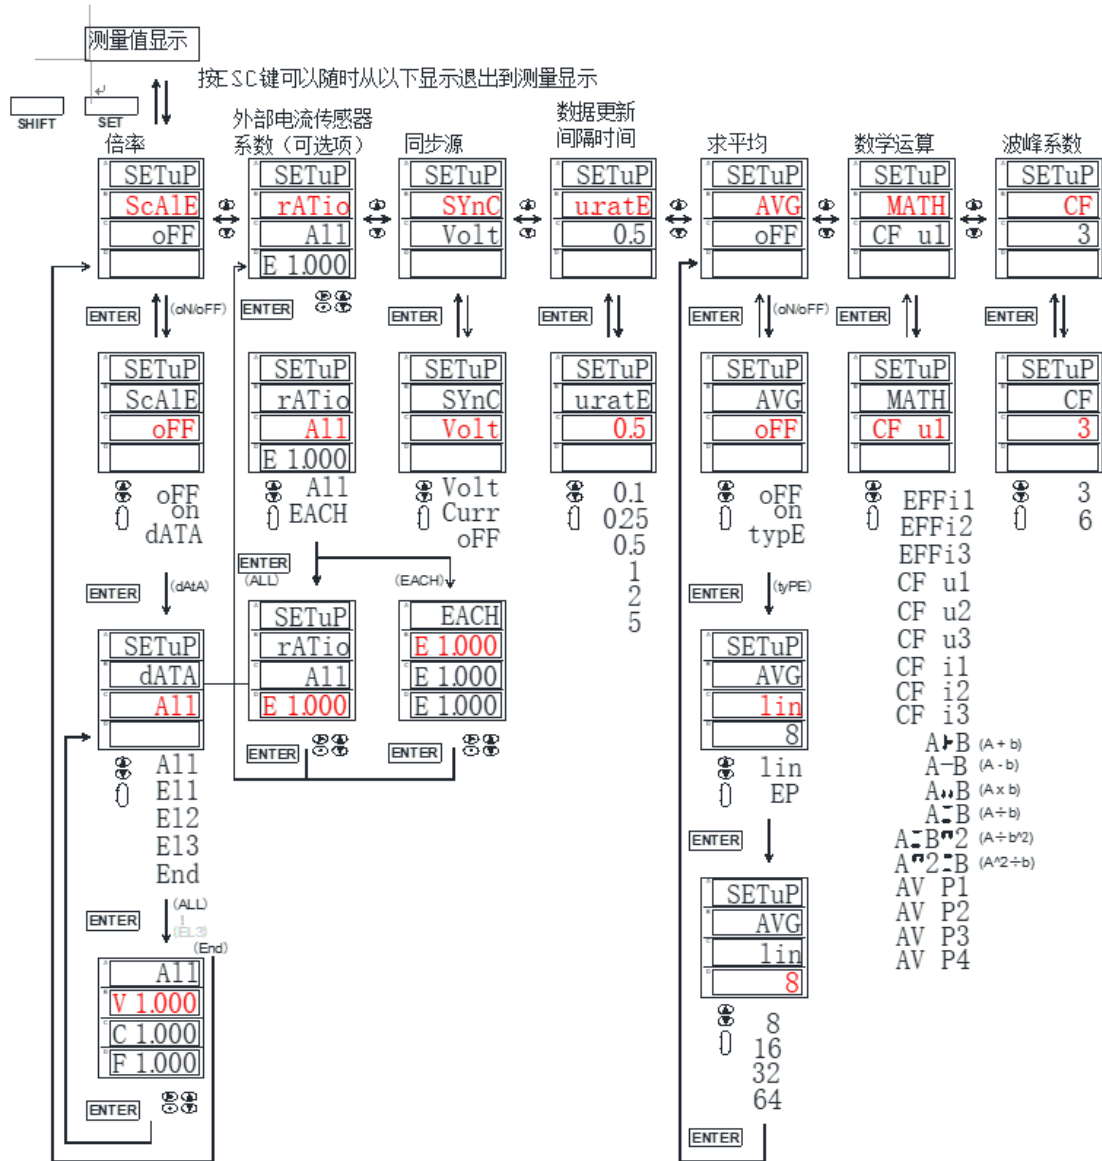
测量值显示

按ESC键可以随时从以下显示退出到测量显示

SHIFT SET

倍率
SETuP
ScAlE
oFF

外部电流传感器系数（可选项）
SETuP
rATio
All
E 1.000

同步源
SETuP
SYnC
Volt

数据更新间隔时间
SETuP
uratE
0.5

求平均
SETuP
AVG
oFF

数学运算
SETuP
MATH
CF ul

波峰系数
SETuP
CF
3

ENTER (oN/oFF)
ENTER
ENTER
ENTER
ENTER (oN/oFF)
ENTER
ENTER

SETuP
ScAlE
oFF

SETuP
rATio
All
E 1.000

SETuP
SYnC
Volt

SETuP
uratE
0.5

SETuP
AVG
oFF

SETuP
MATH
CF ul

SETuP
CF
3

oFF
on
dATA

All
EACH

Volt
Curr
oFF

0.1
0.25
0.5
1
2
5

oFF
on
typE

EFFi1
EFFi2
EFFi3
CF ul
CF u2
CF u3
CF i1
CF i2
CF i3
A+B (A + b)
A-B (A - b)
AxB (A x b)
A÷B (A÷b)
A÷B^2 (A÷b^2)
A^2÷B (A^2÷b)
AV P1
AV P2
AV P3
AV P4

3
6

ENTER (ALL)
(EACH)

ENTER (dAtA)

SETuP
dATA
All

SETuP
rATio
All
E 1.000

EACH
E 1.000
E 1.000
E 1.000

ENTER
ENTER

All
E11
E12
E13
End

ENTER (tyPE)

SETuP
AVG
lin
8

lin
EP

ENTER (ALL)
(EL3)
(End)

All
V 1.000
C 1.000
F 1.000

ENTER

ENTER

SETuP
AVG
lin
8

8
16
32
64

ENTER